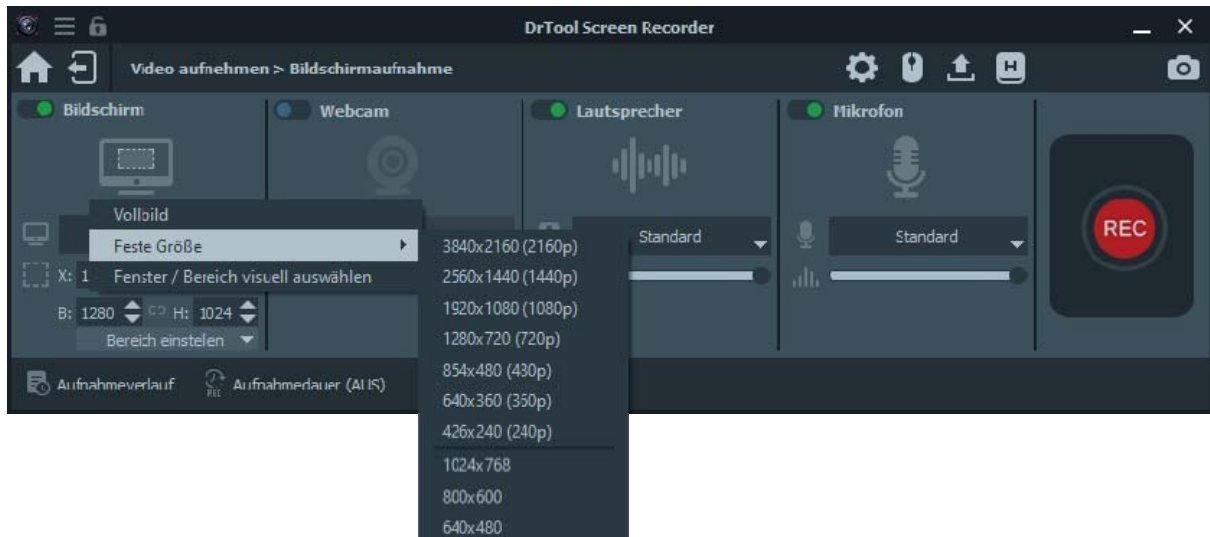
DrTool Screen Recorder

Video aufnehmen > Bildschirmaufnahme

Bildschirm

Webcam

Lautsprecher

Mikrofon

REC

Vollbild

Feste Größe

Fenster / Bereich visuell auswählen

3840x2160 (2160p)

2560x1440 (1440p)

1920x1080 (1080p)

1280x720 (720p)

854x480 (430p)

640x360 (350p)

426x240 (240p)

1024x768

800x600

640x480

Standard

Standard

X: 1

B: 1280 H: 1024

Bereich einstelen

Aufnahmeverlauf

Aufnahmedauer (AUS)